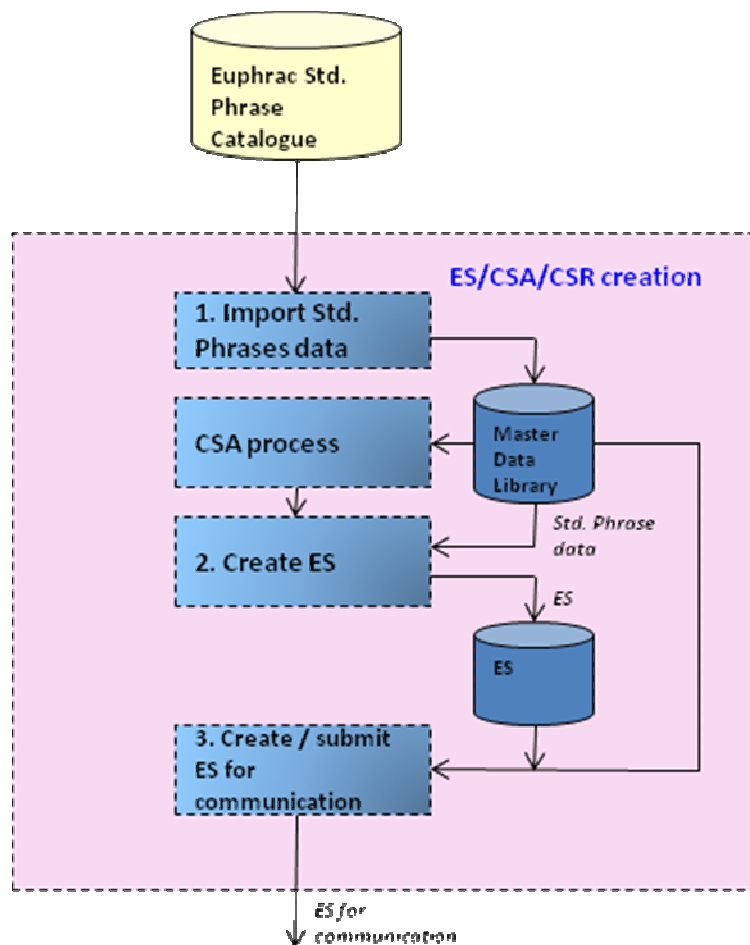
Euphrac Std. Phrase Catalogue

ES/CSA/CSR creation

1. Import Std. Phrases data

CSA process

Master Data Library

Std. Phrase data

2. Create ES

ES

ES

3. Create / submit ES for communication

ES for communication